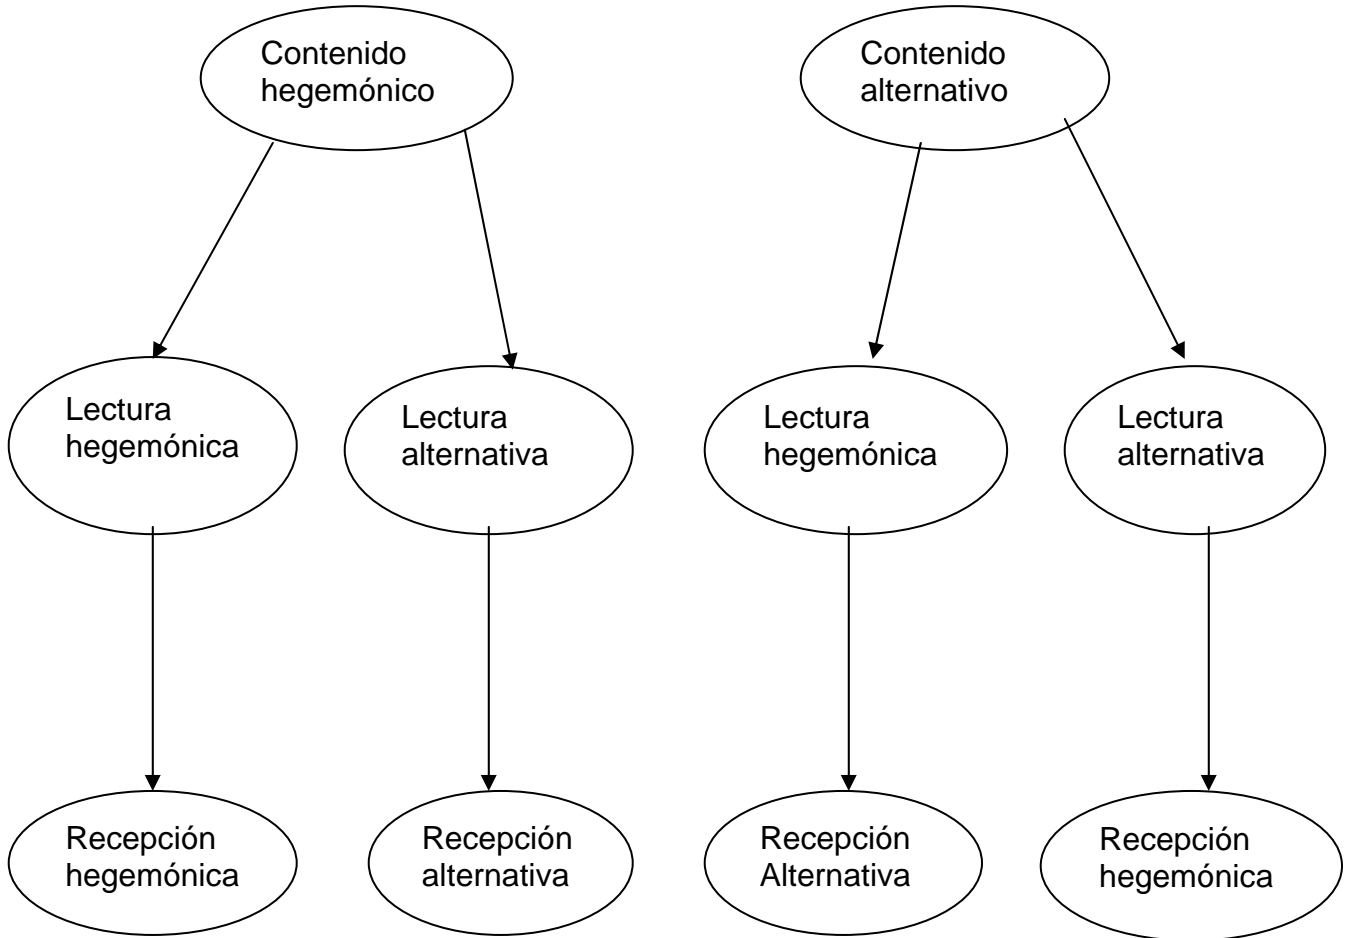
Contenido hegemónico

Contenido alternativo

Lectura hegemónica

Lectura alternativa

Lectura hegemónica

Lectura alternativa

Recepción hegemónica

Recepción alternativa

Recepción Alternativa

Recepción hegemónica